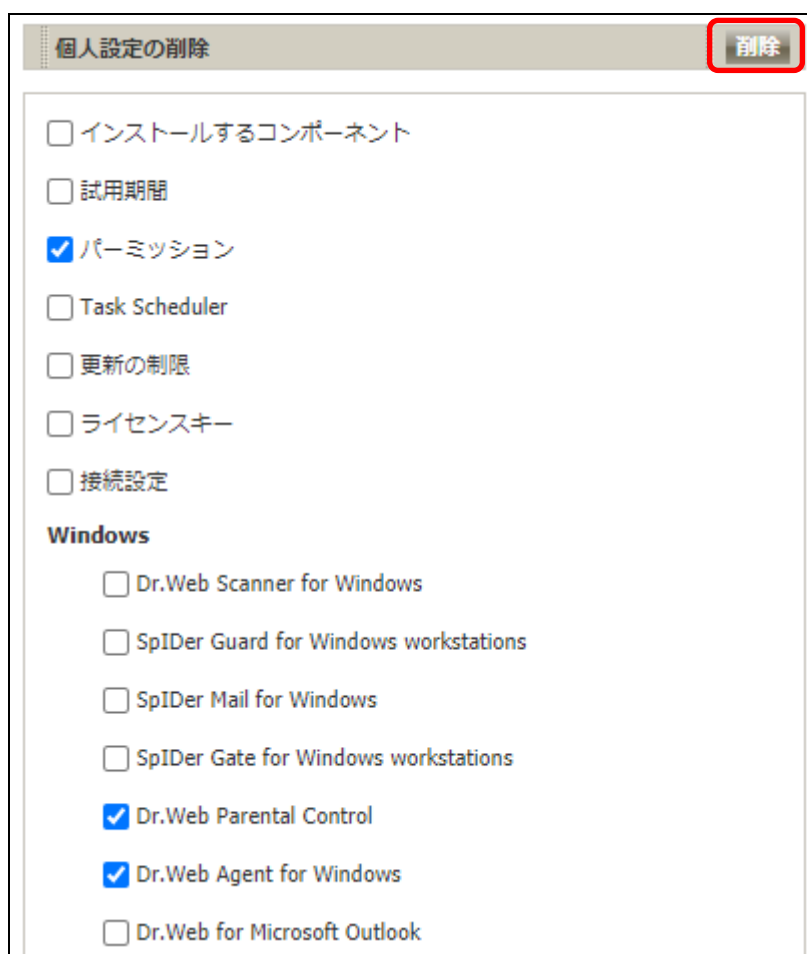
個人設定の削除

削除

インストールするコンポーネント

試用期間

パーミッション

Task Scheduler

更新の制限

ライセンスキー

接続設定

Windows

Dr.Web Scanner for Windows

SpIDer Guard for Windows workstations

SpIDer Mail for Windows

SpIDer Gate for Windows workstations

Dr.Web Parental Control

Dr.Web Agent for Windows

Dr.Web for Microsoft Outlook